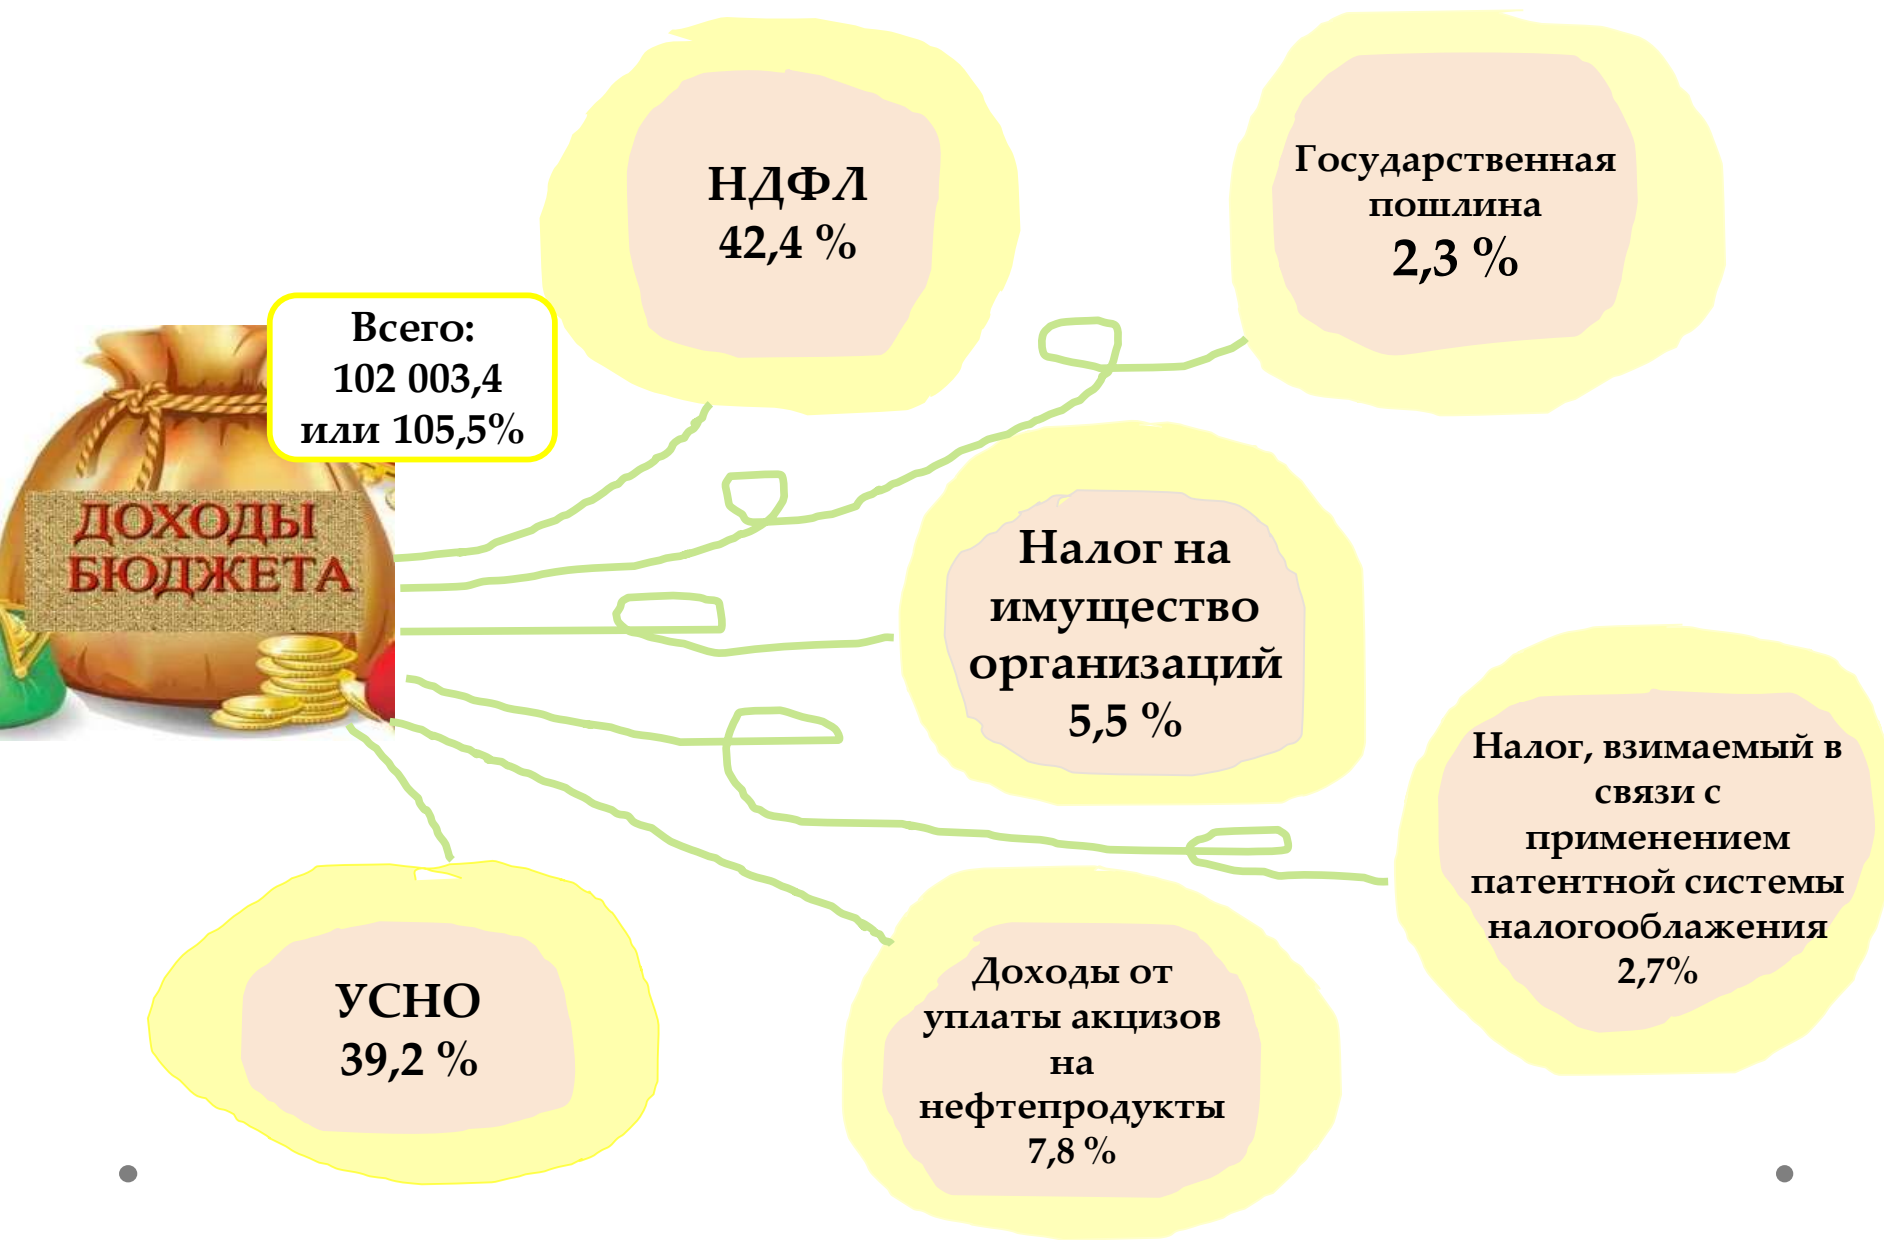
ДОХОДЫ БЮДЖЕТА

Всего: 102 003,4 или 105,5%

НДФЛ 42,4 %

Государственная пошлина 2,3 %

Налог на имущество организаций 5,5 %

Налог, взимаемый в связи с применением патентной системы налогообложения 2,7%

УСНО 39,2 %

Доходы от уплаты акцизов на нефтепродукты 7,8 %